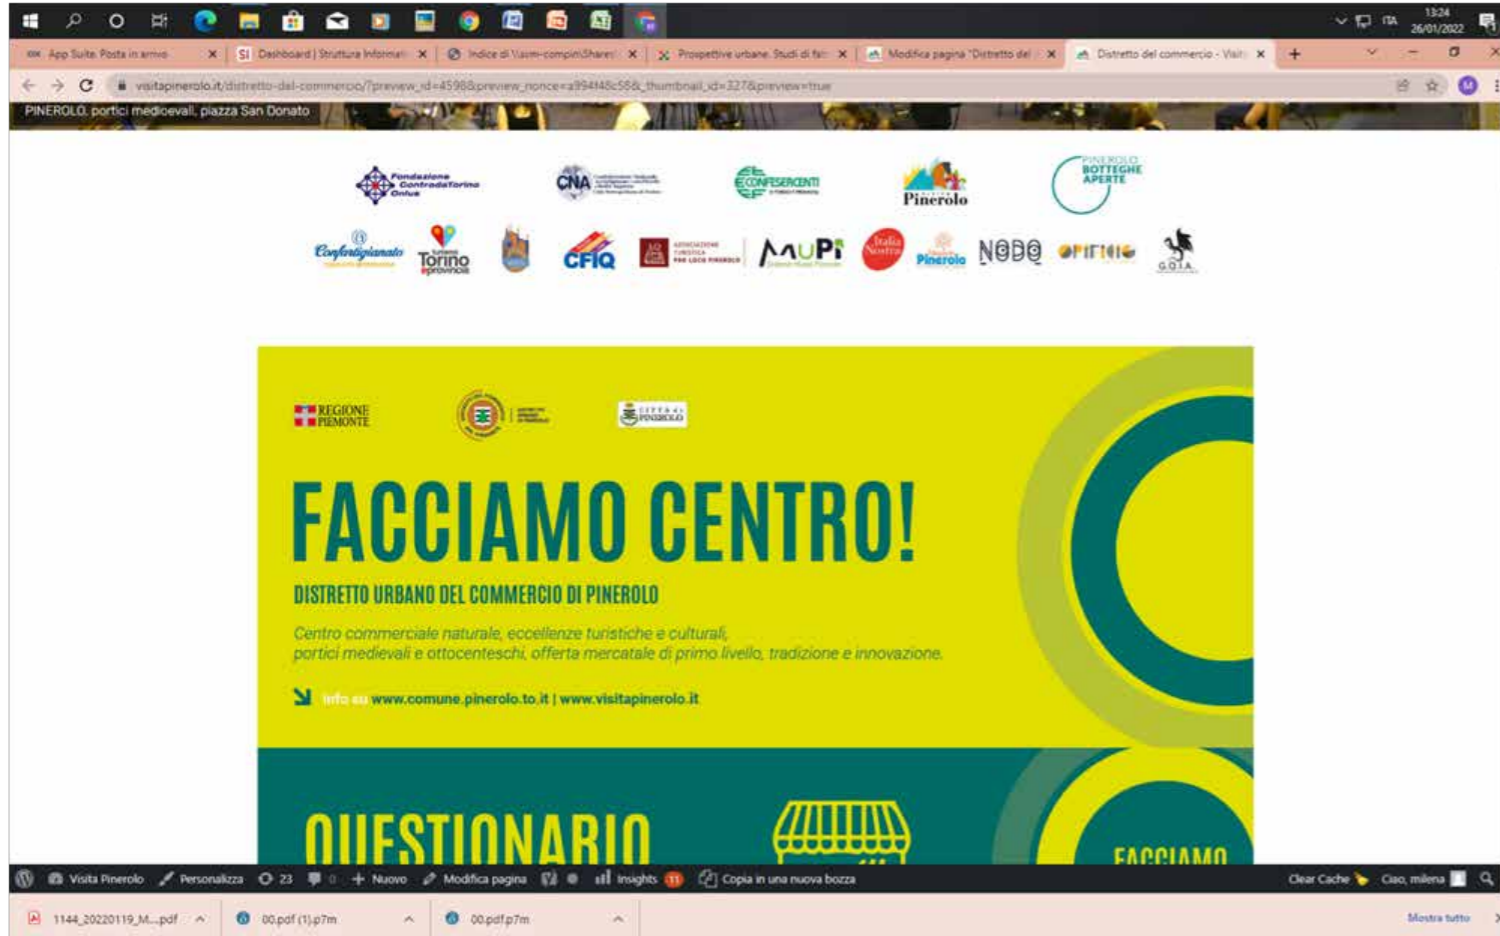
13:24
26/01/2022

App Suite. Posta in arrivo
Dashboard | Struttura Informati
Indice di \\asm-compin\Share\
Prospettive urbane. Studi di fat
Modifica pagina "Distretto del
Distretto del commercio - Visit

visitapinerolo.it/distretto-del-commercio/?preview_id=4598&preview_nonce=a994f48c55&_thumbnail_id=327&preview=true

PINEROLO, portici medioevali, piazza San Donato

Fondazione ContradaTorino Onlus
CNA
CONFESERCENTI
Pinerolo
PINEROLO BOTTEGHE APERTE
Confartigianato
Torino provincia
CFIQ
MUPI
Italia Nostra
Pinerolo
NODO
G.O.I.A.

REGIONE PIEMONTE
CITTÀ di PINEROLO

FACCIAMO CENTRO!

DISTRETTO URBANO DEL COMMERCIO DI PINEROLO

Centro commerciale naturale, eccellenze turistiche e culturali, portici medievali e ottocenteschi, offerta mercatale di primo livello, tradizione e innovazione.

Info su: www.comune.pinerolo.to.it | www.visitapinerolo.it

QUESTIONARIO

FACCIAMO

Visita Pinerolo  Personalizza  23  0  Nuovo  Modifica pagina  Insights 11  Copia in una nuova bozza  Clear Cache  Ciao, milena

1144_20220119_M....pdf
00.pdf (1).p7m
00.pdf.p7m
Mostra tutto